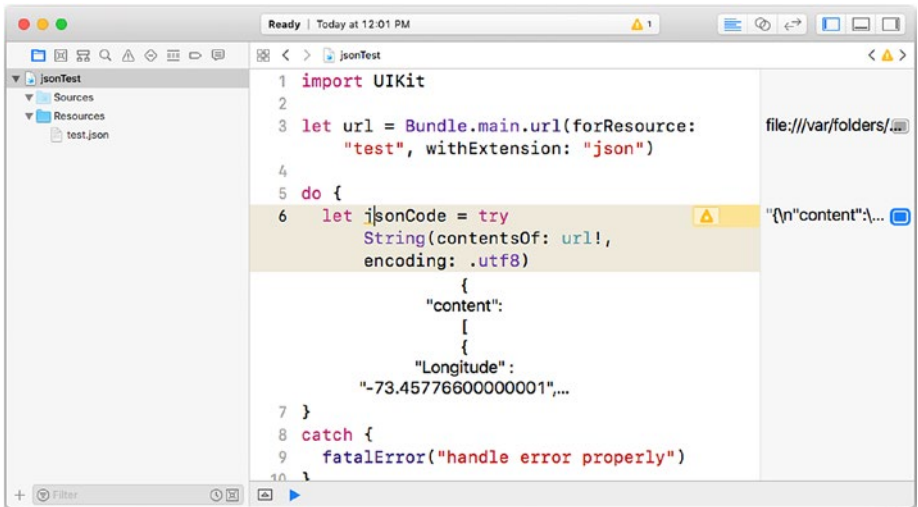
Ready | Today at 12:01 PM

1

jsonTest

Sources

Resources

test.json

jsonTest

1 import UIKit
2
3 let url = Bundle.main.url(forResource: "test", withExtension: "json")
4
5 do {
6 let jsonCode = try String(contentsOf: url!, encoding: .utf8)

{
"content":
[
{
"Longitude" :
"-73.45776600000001",...

7 }
8 catch {
9 fatalError("handle error properly")
10 }

file:///var/folders/...

"{\n"content":\...

Filter